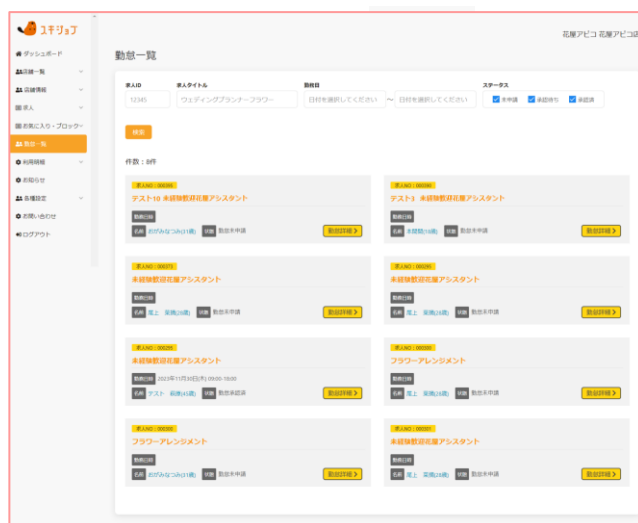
スキジョブ

ダッシュボード
店舗一覧
店舗情報
求人
お気に入り・ブロック
勤怠一覧
利用明細
お知らせ
各種設定
お問い合わせ
ログアウト

花屋アピコ 花屋アピコ店

勤怠一覧

求人ID
12345
求人タイトル
ウェディングプランナー フラワー
勤務日
日付を選択してください 〜 日付を選択してください
ステータス
未申請 承認待ち 承認済

検索

件数：8件

求人NO：000260
テスト10 未経験歓迎花屋アシスタント
勤務日時
名前 たがみなつみ(31歳) 状態 勤怠未申請
勤怠詳細

求人NO：000246
テスト3 未経験歓迎花屋アシスタント
勤務日時
名前 未開発(18歳) 状態 勤怠未申請
勤怠詳細

求人NO：000273
未経験歓迎花屋アシスタント
勤務日時
名前 尾上 栞惠(28歳) 状態 勤怠未申請
勤怠詳細

求人NO：000265
未経験歓迎花屋アシスタント
勤務日時
名前 尾上 栞惠(28歳) 状態 勤怠未申請
勤怠詳細

求人NO：000259
未経験歓迎花屋アシスタント
勤務日時 2023年11月30日(木) 09:00~18:00
名前 テスト 栞惠(45歳) 状態 勤怠承認済
勤怠詳細

求人NO：000308
フラワーアレンジメント
勤務日時
名前 尾上 栞惠(28歳) 状態 勤怠未申請
勤怠詳細

求人NO：000302
フラワーアレンジメント
勤務日時
名前 たがみなつみ(31歳) 状態 勤怠未申請
勤怠詳細

求人NO：000301
未経験歓迎花屋アシスタント
勤務日時
名前 尾上 栞惠(28歳) 状態 勤怠未申請
勤怠詳細